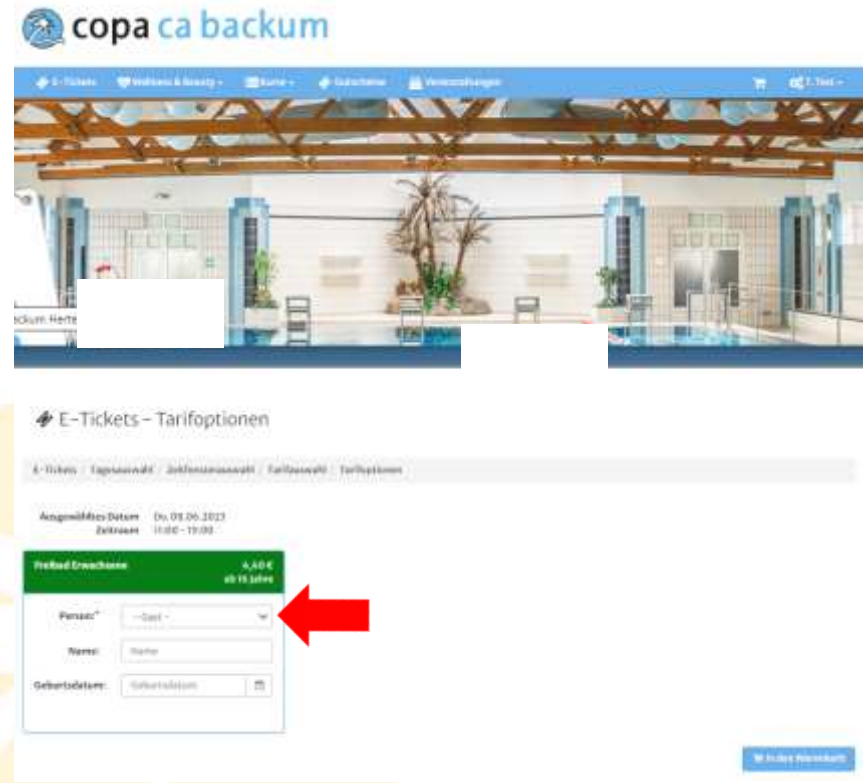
copa ca backum

E-Tickets   Wellness & Beauty   Kurse   Gutscheine   Veranstaltungen   T. Test

ckum Herte

E-Tickets – Tarifoptionen

E-Tickets / Tagesauswahl / Zeitfensterauswahl / Tarifauswahl / Tarifoptionen

Ausgewähltes Datum Do. 08.06.2023
Zeitraum 11:00 - 15:00

Freibad Erwachsene 4,60 €
ab 16 Jahre

Person:* --Gast--

Name: Name

Geburtsdatum: Geburtsdatum

In den Warenkorb